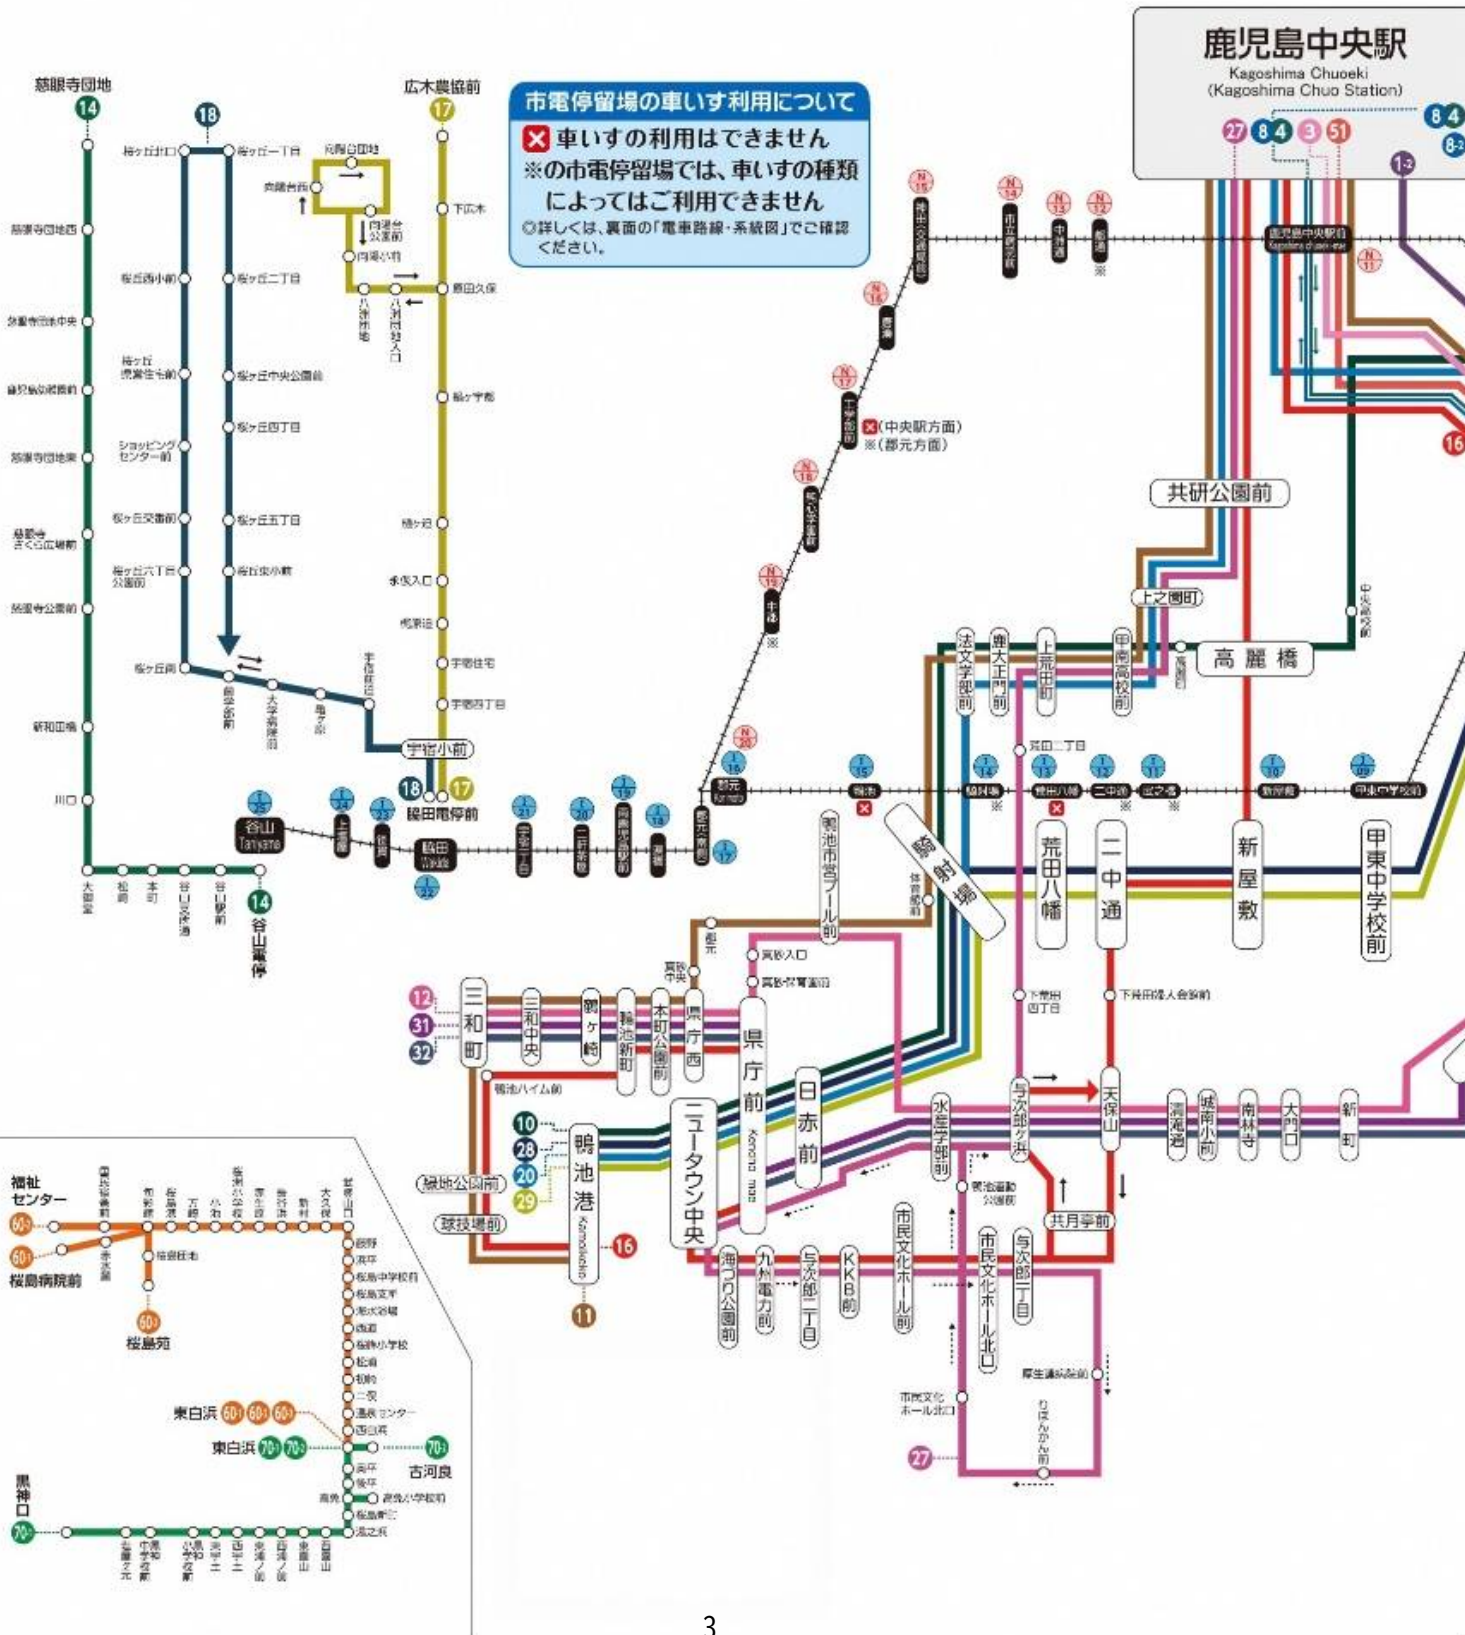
鹿児島中央駅
Kagoshima Chuoeki
(Kagoshima Chuo Station)

市電停留場の車いす利用について
車いすの利用はできません
※の市電停留場では、車いすの種類によってはご利用できません
◎詳しくは、裏面の「電車路線・系統図」でご確認ください。

慈眼寺団地 14
18
広木農協前 17

27 8 4 3 51
8 4
8-2
1-2

(中央駅方面)
※(郡元方面)

共研公園前
上之園町
高麗橋
16

谷山 Taniyama
脇田
郡元 Korimoto
宇宿小前
18 脇田電停前 17
14 谷山電停

騎射場
荒田八幡
二中通
新屋敷
甲東中学校前
法文学部前
鹿大正門前
上荒田町
甲南高校前

12 31 32
三和町
三和中央
鴨池新町
本町公園前
県庁西
県庁前
日赤前
10 28 20 29
鴨池港
ニュータウン中央
鴨池市営プール前
16
11
緑地公園前
球技場前
水産学部前
与次郎ヶ浜
天保山
共月亭前
清滝通
城南小前
南林寺
大門口
新町
海づり公園前
九州電力前
与次郎二丁目
KKB前
市民文化ホール前
市民文化ホール北口
与次郎一丁目
27

福祉センター 60-1
60-1 桜島病院前
60-1 桜島苑
東白浜 60-1 60-1 60-1
東白浜 70-1 70-2
70-1 古河良
黒神口 70-1

3